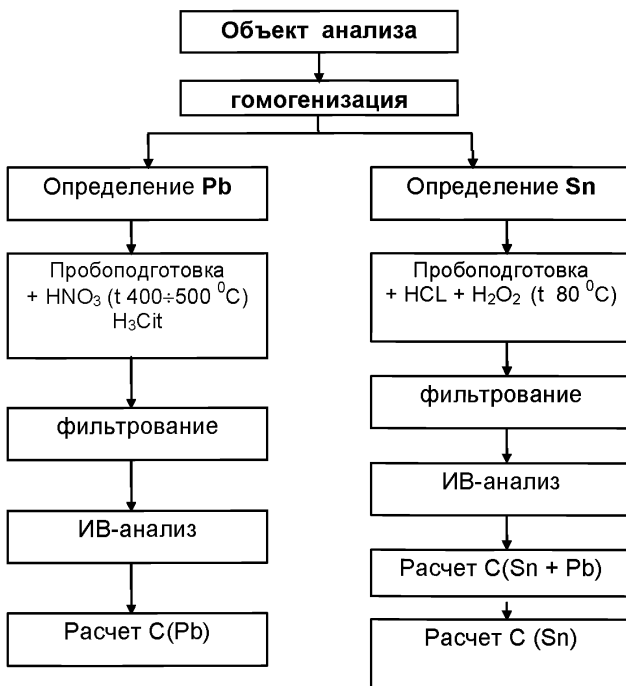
Объект анализа

гомогенизация

Определение Pb

Пробоподготовка + $HNO_3$ (t 400÷500 $^0$C) $H_3$Cit

фильтрование

ИВ-анализ

Расчет C(Pb)

Определение Sn

Пробоподготовка + HCL + $H_2O_2$ (t 80 $^0$C)

фильтрование

ИВ-анализ

Расчет C(Sn + Pb)

Расчет C (Sn)